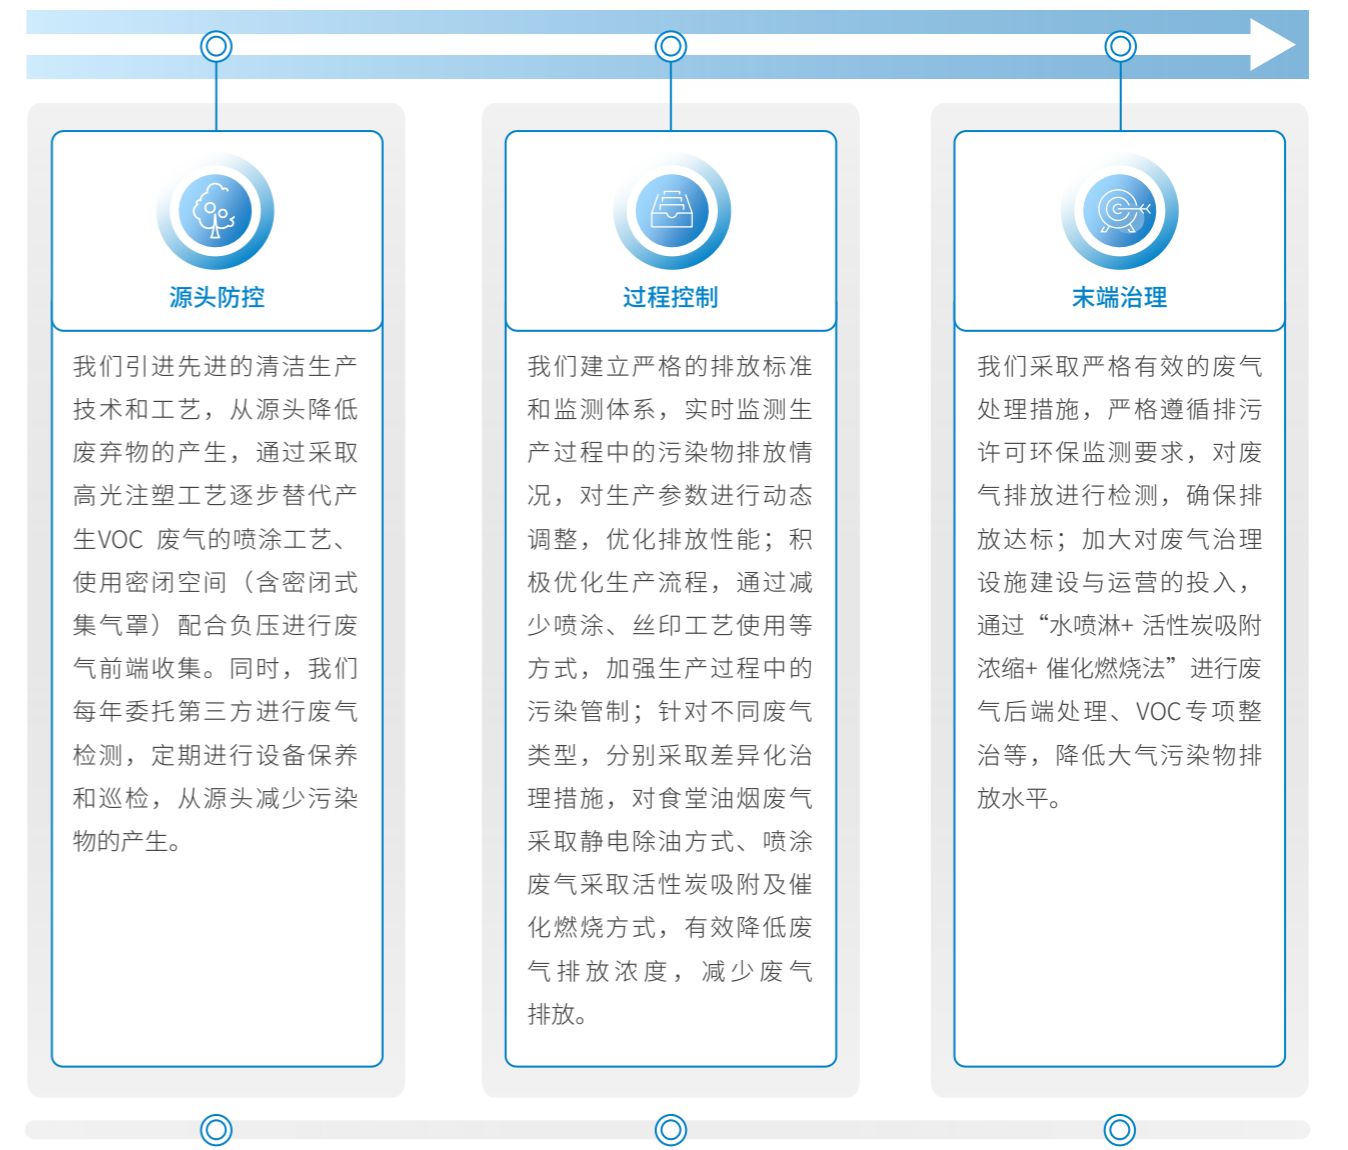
源头防控

我们引进先进的清洁生产技术和工艺，从源头降低废弃物的产生，通过采取高光注塑工艺逐步替代产生VOC 废气的喷涂工艺、使用密闭空间（含密闭式集气罩）配合负压进行废气前端收集。同时，我们每年委托第三方进行废气检测，定期进行设备保养和巡检，从源头减少污染物的产生。

过程控制

我们建立严格的排放标准和监测体系，实时监测生产过程中的污染物排放情况，对生产参数进行动态调整，优化排放性能；积极优化生产流程，通过减少喷涂、丝印工艺使用等方式，加强生产过程中的污染管制；针对不同废气类型，分别采取差异化治理措施，对食堂油烟废气采取静电除油方式、喷涂废气采取活性炭吸附及催化燃烧方式，有效降低废气排放浓度，减少废气排放。

末端治理

我们采取严格有效的废气处理措施，严格遵循排污许可环保监测要求，对废气排放进行检测，确保排放达标；加大对废气治理设施建设与运营的投入，通过“水喷淋+ 活性炭吸附浓缩+ 催化燃烧法”进行废气后端处理、VOC 专项整治等，降低大气污染物排放水平。